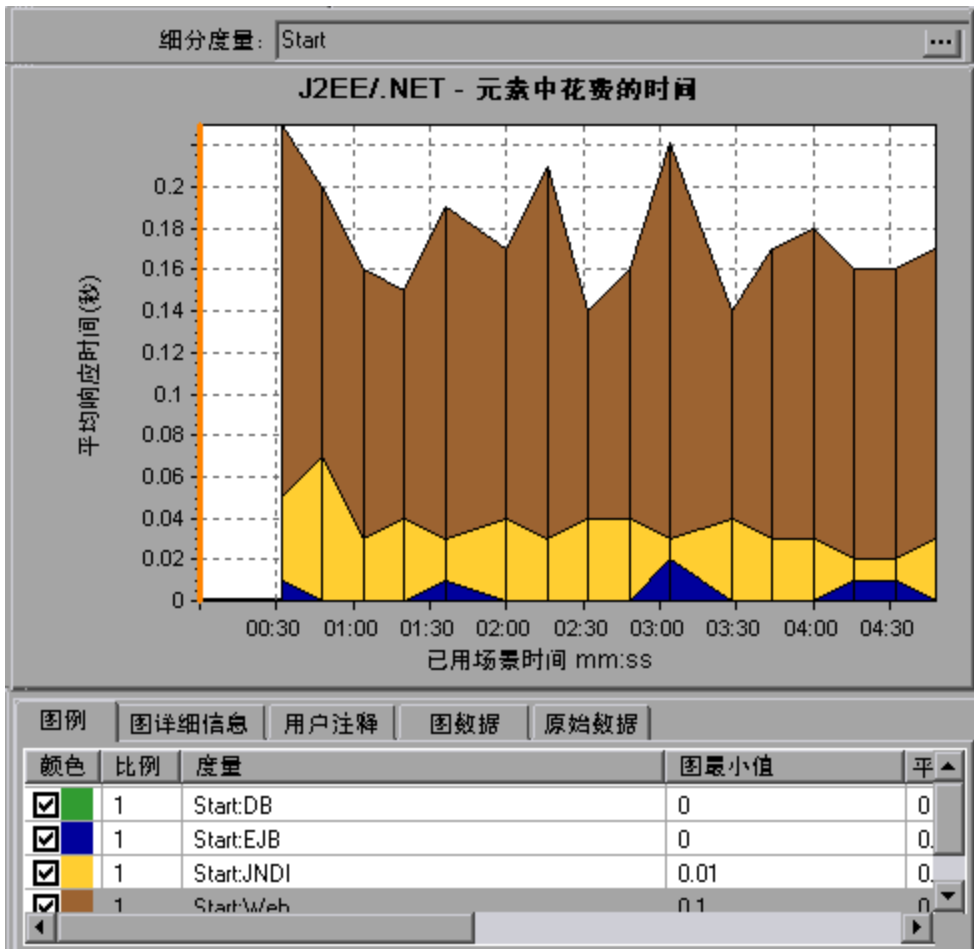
细分度量: Start ...

J2EE/.NET - 元素中花费的时间

平均响应时间(秒)

0.2
0.18
0.16
0.14
0.12
0.1
0.08
0.06
0.04
0.02
0

00:30 01:00 01:30 02:00 02:30 03:00 03:30 04:00 04:30

已用场景时间 mm:ss

图例 | 图详细信息 | 用户注释 | 图数据 | 原始数据

| 颜色 | 比例 | 度量 | 图最小值 | 平 |
|---|---|---|---|---|
| ☑ | 1 | Start:DB | 0 | 0 |
| ☑ | 1 | Start:EJB | 0 | 0. |
| ☑ | 1 | Start:JNDI | 0.01 | 0. |
| ☑ | 1 | Start:Web | 0.1 | 0 |